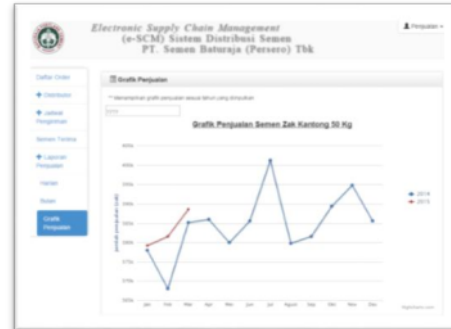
Electronic Supply Chain Management
(e-SCM) Sistem Distribusi Semen
PT. Semen Baturaja (Persero) Tbk

Penjualan

Daftar Order
Distributor
Jadwal Pengiriman
Semen Terima
Laporan Penjualan
Harian
Bulan
Grafik Penjualan

Grafik Penjualan

** Menampilkan grafik penjualan sesuai tahun yang diinputkan

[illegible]

Grafik Penjualan Semen Zak Kantong 50 Kg

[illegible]

Jan Feb Mar Apr Mei Jun Jul Agust Sep Okt Nov Des

2014
2015

Highcharts.com